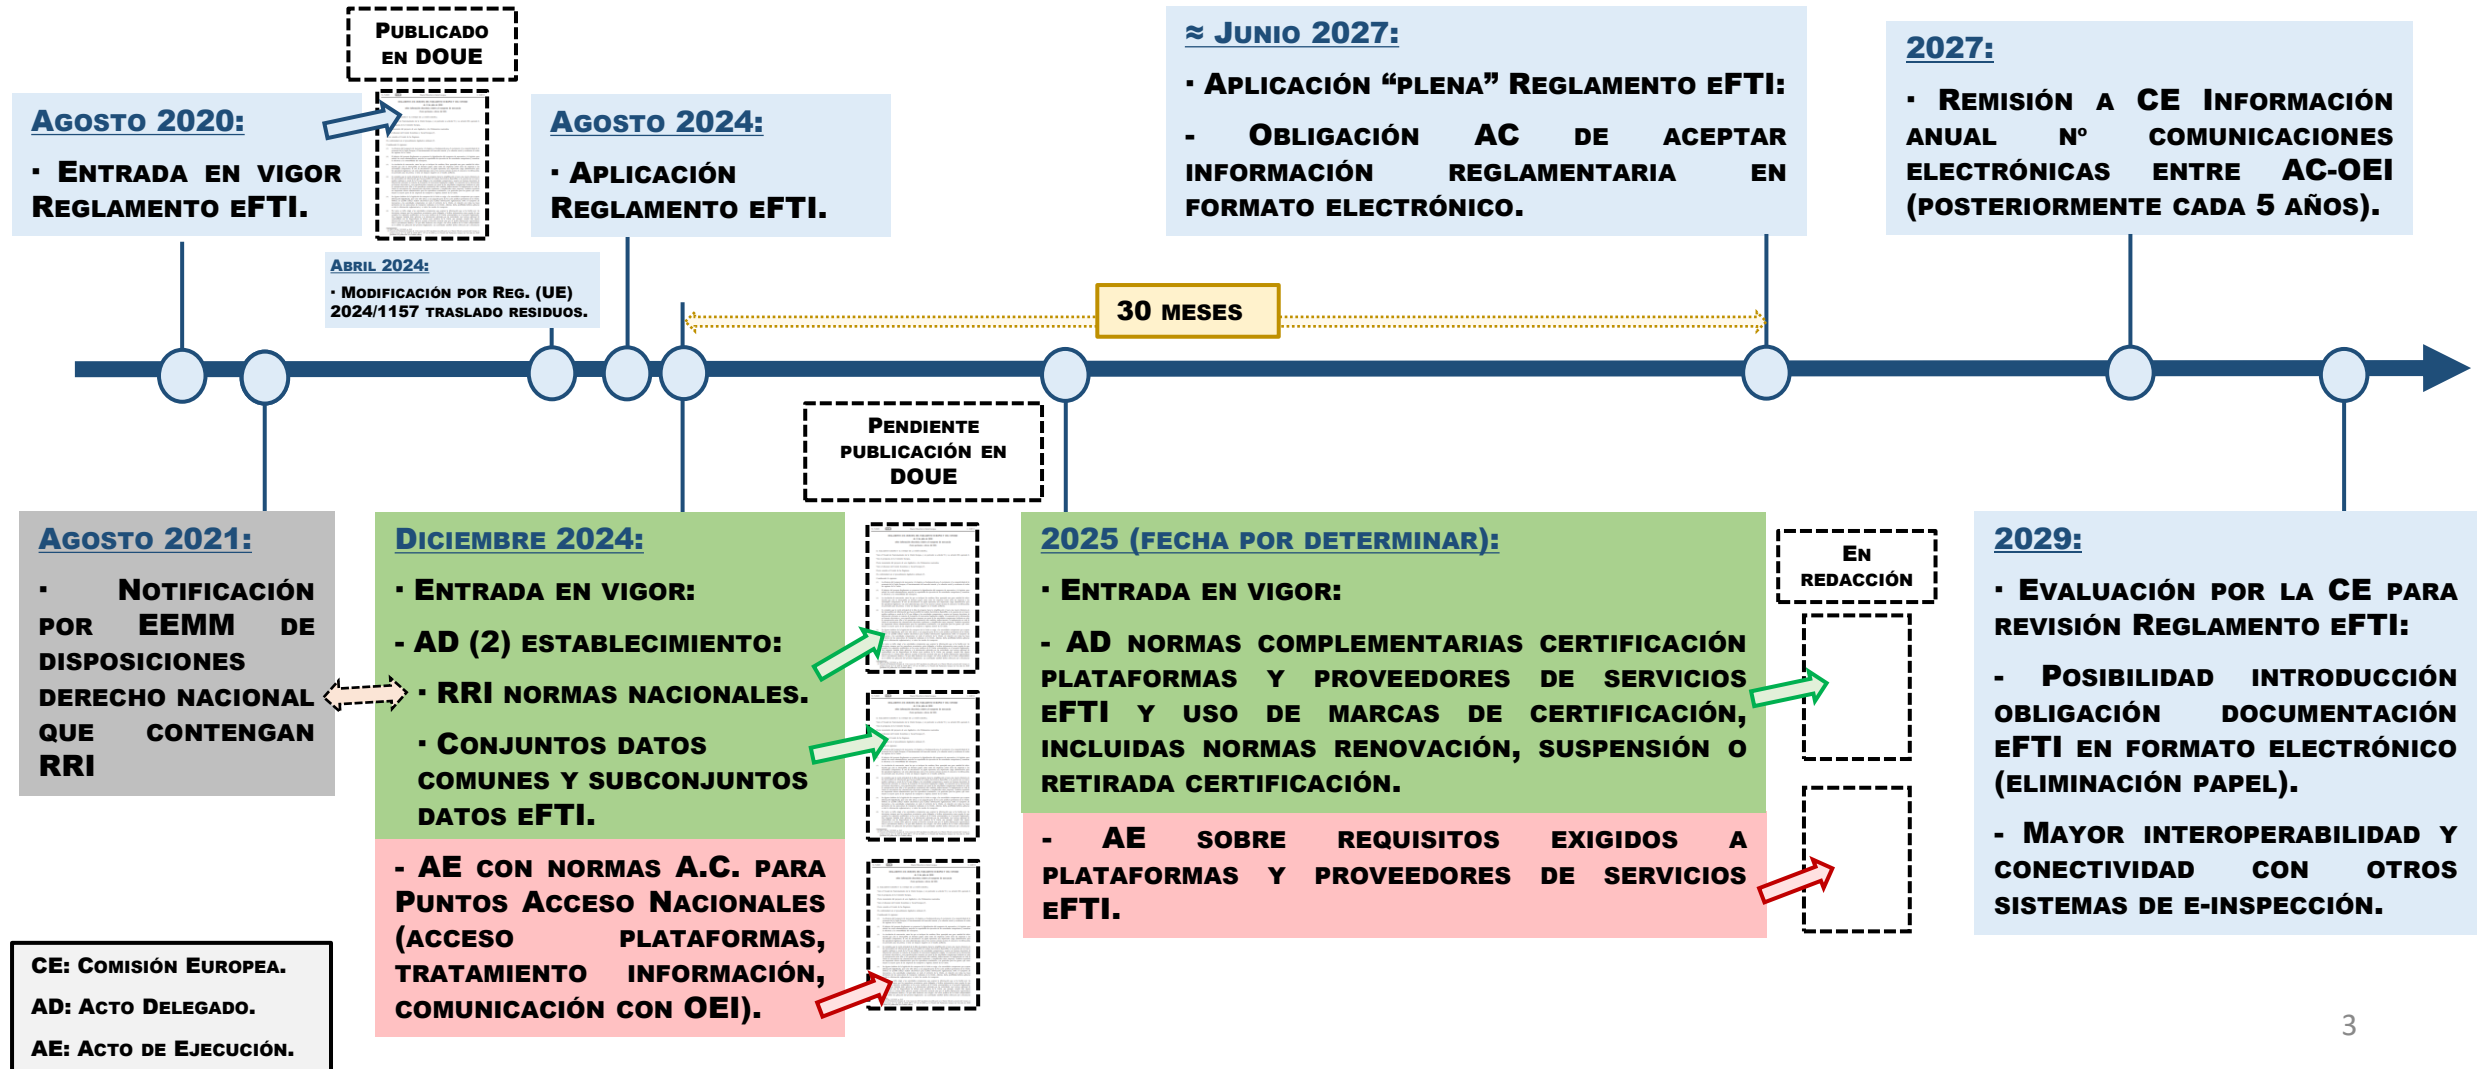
Publicado en DOUE

Agosto 2020:

· Entrada en vigor Reglamento eFTI.

Abril 2024:

· Modificación por Reg. (UE) 2024/1157 traslado residuos.

Agosto 2024:

· Aplicación Reglamento eFTI.

≈ Junio 2027:

· Aplicación "plena" Reglamento eFTI:

- Obligación AC de aceptar información reglamentaria en formato electrónico.

2027:

· Remisión a CE Información anual nº comunicaciones electrónicas entre AC-OEI (posteriormente cada 5 años).

30 meses

Pendiente publicación en DOUE

Agosto 2021:

· Notificación por EEMM de disposiciones derecho nacional que contengan RRI

Diciembre 2024:

· Entrada en vigor:

- AD (2) establecimiento:

· RRI normas nacionales.

· Conjuntos datos comunes y subconjuntos datos eFTI.

- AE con normas A.C. para Puntos Acceso Nacionales (acceso plataformas, tratamiento información, comunicación con OEI).

2025 (fecha por determinar):

· Entrada en vigor:

- AD normas complementarias certificación plataformas y proveedores de servicios eFTI y uso de marcas de certificación, incluidas normas renovación, suspensión o retirada certificación.

- AE sobre requisitos exigidos a plataformas y proveedores de servicios eFTI.

En redacción

2029:

· Evaluación por la CE para revisión Reglamento eFTI:

- Posibilidad introducción obligación documentación eFTI en formato electrónico (eliminación papel).

- Mayor interoperabilidad y conectividad con otros sistemas de e-inspección.

CE: Comisión Europea.
AD: Acto Delegado.
AE: Acto de Ejecución.

3